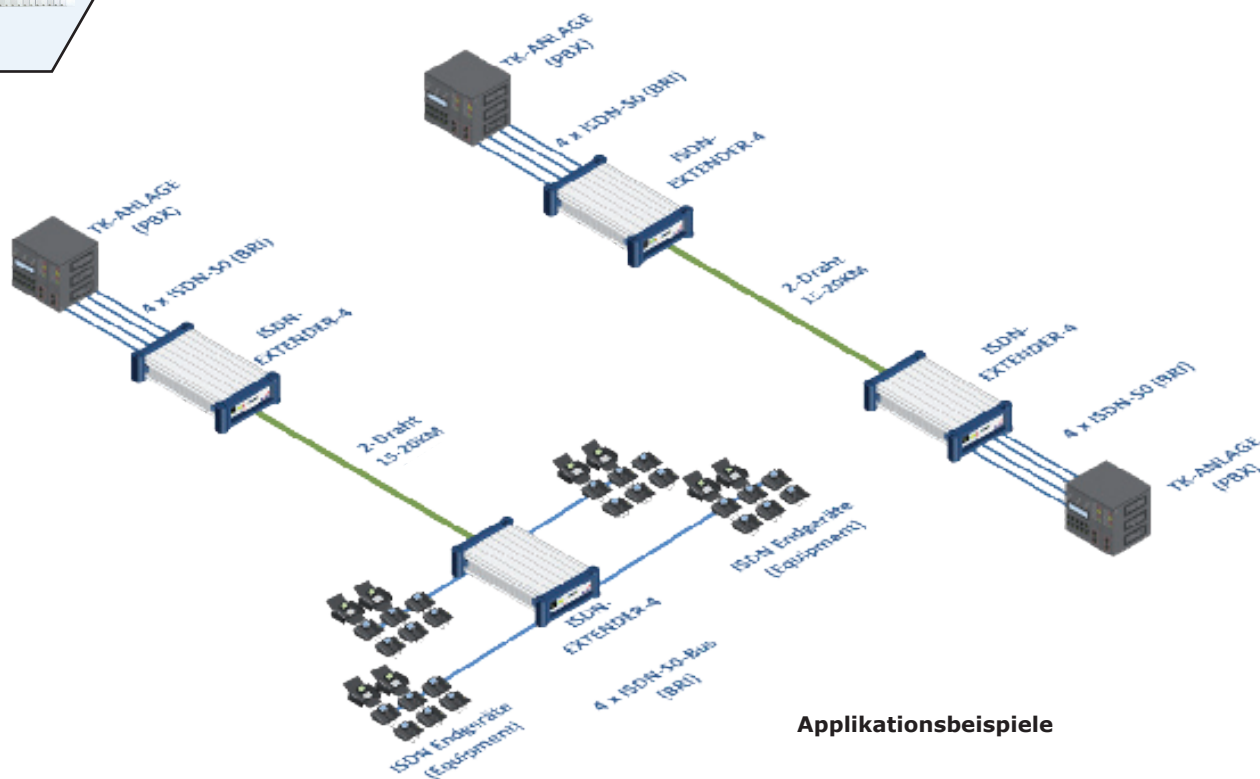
TK-ANLAGE
(PBX)

4 x ISDN-S0 (BRI)

ISDN-
EXTENDER-4

2-Draht
15-20KM

ISDN-
EXTENDER-4

4 x ISDN-S0 (BRI)

TK-ANLAGE
(PBX)

TK-ANLAGE
(PBX)

4 x ISDN-S0 (BRI)

ISDN-
EXTENDER-4

2-Draht
15-20KM

ISDN-
EXTENDER-4

4 x ISDN-S0-Bus
(BRI)

ISDN Endgeräte
(Equipment)

ISDN Endgeräte
(Equipment)

Applikationsbeispiele